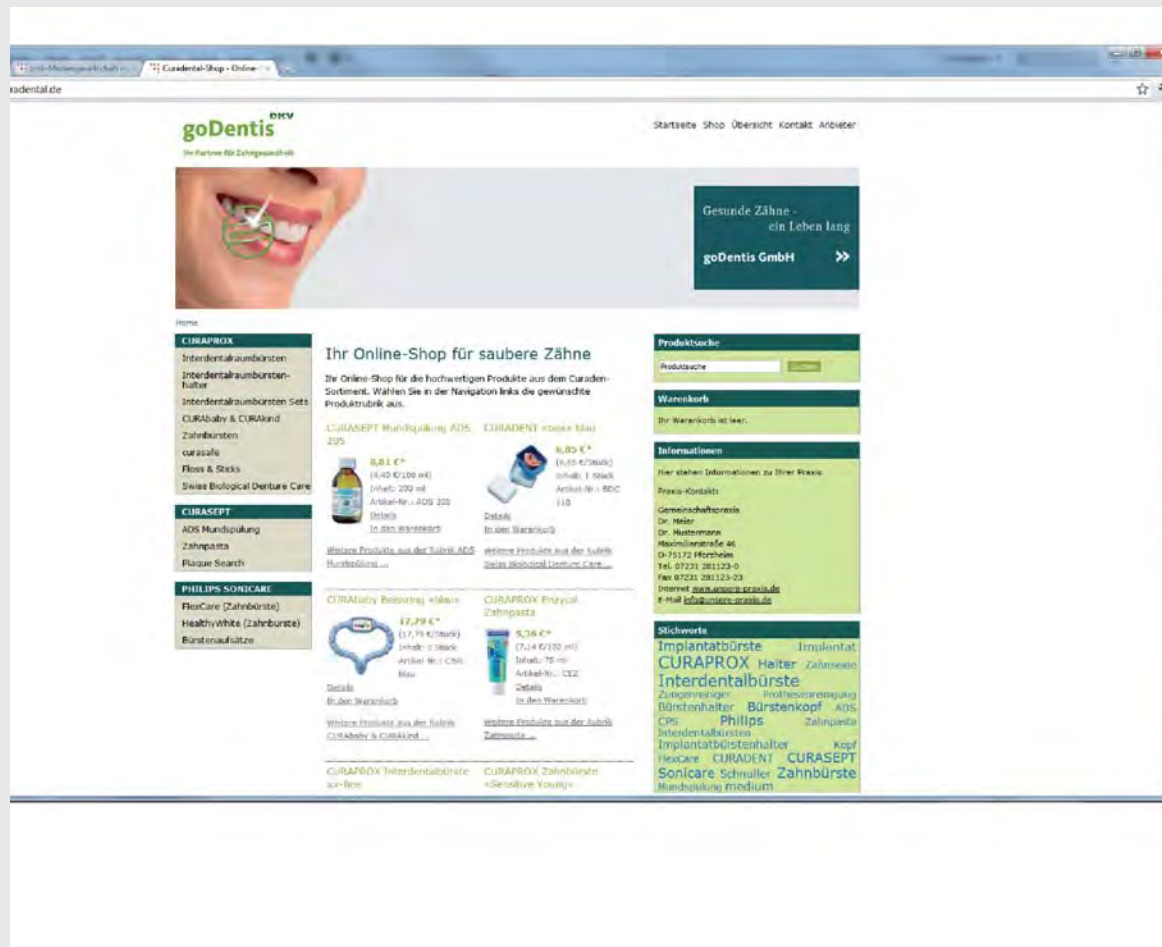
Curadental-Shop - Online-

radental.de

goDentis DKV

Ihr Partner für Zahngesundheit

Startseite Shop Übersicht Kontakt Anbieter

Gesunde Zähne - ein Leben lang

goDentis GmbH »

Home

CURAPROX
Interdentalraumbürsten
Interdentalraumbürsten-halter
Interdentalraumbürsten Sets
CURAbaby & CURAkid
Zahnbürsten
curasafe
Floss & Sticks
Swiss Biological Denture Care

CURASEPT
ADS Mundspülung
Zahnpasta
Plaque Search

PHILIPS SONICARE
FlexCare (Zahnbürste)
HealthyWhite (Zahnbürste)
Bürstenaufsätze

Ihr Online-Shop für saubere Zähne

Ihr Online-Shop für die hochwertigen Produkte aus dem Curaden-Sortiment. Wählen Sie in der Navigation links die gewünschte Produktrubrik aus.

CURASEPT Mundspülung ADS 205
8,81 €*
(4,40 €/100 ml)
Inhalt: 200 ml
Artikel-Nr.: ADS 205
Details
In den Warenkorb
Weitere Produkte aus der Rubrik ADS Mundspülung ...

CURADENT «box» blau
6,85 €*
(6,85 €/Stück)
Inhalt: 1 Stück
Artikel-Nr.: BDC 110
Details
In den Warenkorb
Weitere Produkte aus der Rubrik Swiss Biological Denture Care ...

CURAbaby Beissring «blau»
17,79 €*
(17,79 €/Stück)
Inhalt: 1 Stück
Artikel-Nr.: CSR blau
Details
In den Warenkorb
Weitere Produkte aus der Rubrik CURAbaby & CURAkid ...

CURAPROX Enzycal Zahnpasta
5,36 €*
(7,14 €/100 ml)
Inhalt: 75 ml
Artikel-Nr.: CEZ
Details
In den Warenkorb
Weitere Produkte aus der Rubrik Zahnpasta ...

CURAPROX Interdentalbürste «x-fine

CURAPROX Zahnbürste «Sensitive Young»

Produktsuche
Produktsuche Suchen

Warenkorb
Ihr Warenkorb ist leer.

Informationen
Hier stehen Informationen zu Ihrer Praxis
Praxis-Kontakt:
Gemeinschaftspraxis
Dr. Meier
Dr. Mustermann
Maximilianstraße 46
D-75172 Pforzheim
Tel. 07231 281123-0
Fax 07231 281123-23
Internet www.unsere-praxis.de
E-Mail info@unsere-praxis.de

Stichworte
Implantatbürste Implantat CURAPROX Halter Zahnseide Interdentalbürste Zungenreiniger Prothesenreinigung Bürstenhalter Bürstenkopf ADS CPS Philips Zahnpasta Interdentalbürsten Implantatbürstenhalter Kopf FlexCare CURADENT CURASEPT Sonicare Schnuller Zahnbürste Mundspülung medium